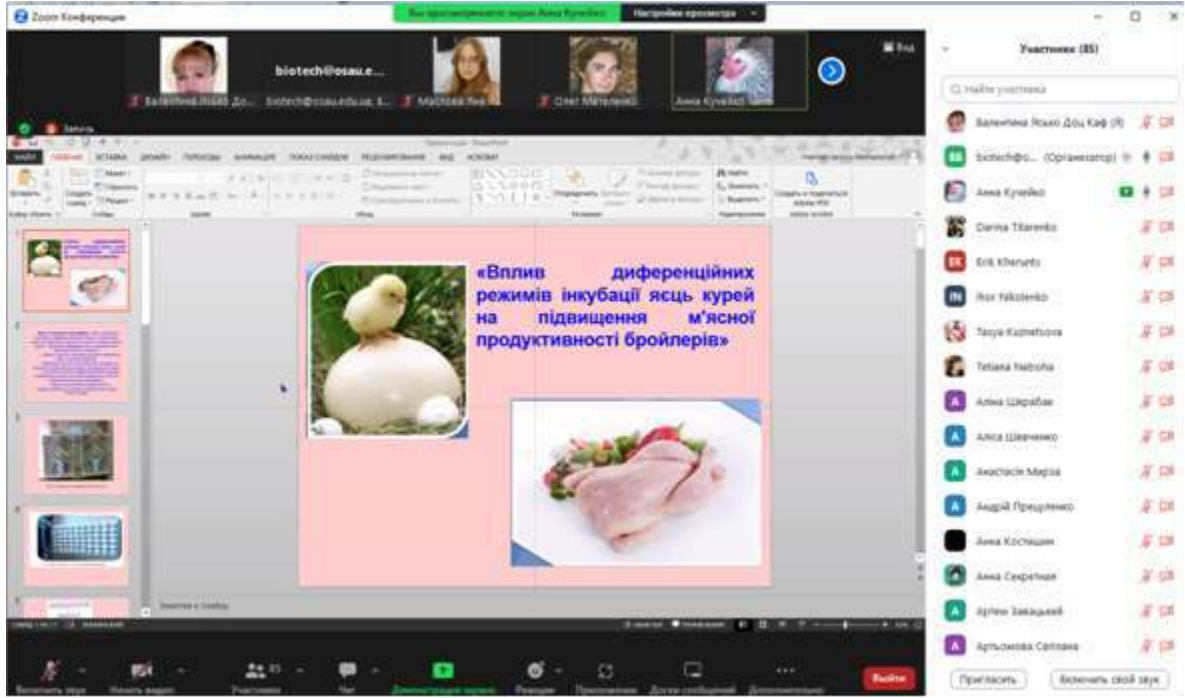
Zoom Конференция

Вы просматриваете экран Анна Кучейко

Настройки просмотра

biotech@osau.e...

Валентина Яскіо До...

biotech@osau.edu.ua, Б...

Маслова Яна

Олег Мателюк

Анна Кучейко

Вид

Запись

Участники (85)

Найти участника

Валентина Яскио Доц Каф (Я)

biotech@o... (Организатор)

Анна Кучейко

Darina Titarenko

Erik Kherunts

Ihor Yakolenko

Tasya Kuznetsova

Tetiana Naboha

Аліна Шарабан

Аліса Шевченко

Анастасія Марза

Андрій Прищепенко

Анна Костищак

Анна Секретная

Артем Завацький

Артьомова Світлана

Пригласить

Включить свой звук

«Вплив диференційних режимів інкубації ясць курей на підвищення м'ясної продуктивності бройлерів»

Заметки к слайду

Включить звук

Начать видео

Участники 85

Чат

Демонстрация экрана

Реакции

Приложения

Доски сообщений

Дополнительно

Выйти